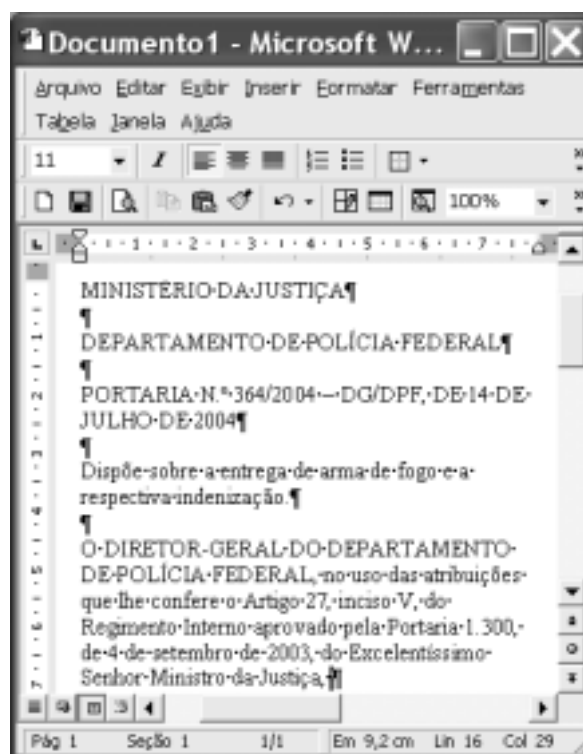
Documento1 - Microsoft W...

Arquivo Editar Exibir Inserir Formatar Ferramentas Tabela Janela Ajuda

11

100%

1 2 3 4 5 6 7

MINISTÉRIO·DA·JUSTIÇA¶

¶

DEPARTAMENTO·DE·POLÍCIA·FEDERAL¶

¶

PORTARIA·N.º·364/2004·–·DG/DPF,·DE·14·DE·JULHO·DE·2004¶

¶

Dispõe·sobre·a·entrega·de·arma·de·fogo·e·a·respectiva·indenização.¶

¶

O·DIRETOR-GERAL·DO·DEPARTAMENTO·DE·POLÍCIA·FEDERAL,·no·uso·das·atribuições·que·lhe·confere·o·Artigo·27,·inciso·V,·do·Regimento·Interno·aprovado·pela·Portaria·1.300,·de·4·de·setembro·de·2003,·do·Excelentíssimo·Senhor·Ministro·da·Justiça,¶

Pág 1 Seção 1 1/1 Em 9,2 cm Lin 16 Col 29